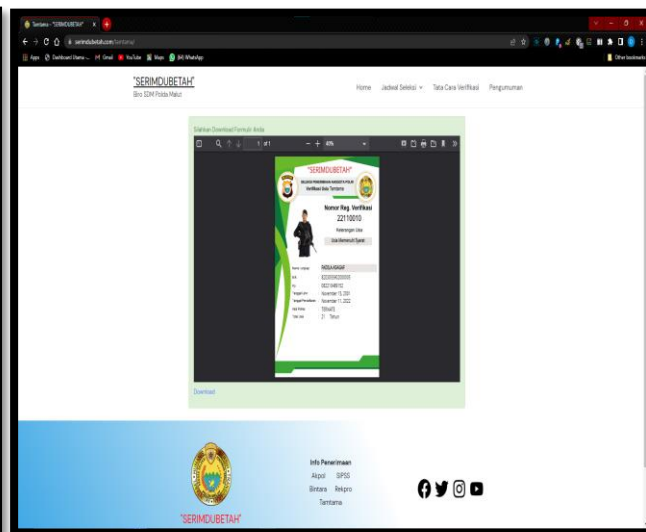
Tamtama - "SERIMDUBETAH"

serimdubetah.com/tamtama/

Apps Dashboard Utama - ... Gmail YouTube Maps (84) WhatsApp Other bookmarks

"SERIMDUBETAH"
Biro SDM Polda Malut

Home Jadwal Seleksi Tata Cara Verifikasi Pengumuman

Silahkan Download Formulir Anda

1 of 1 — + 40%

"SERIMDUBETAH"
SELEKSI PENERIMAAN ANGGOTA POLRI
Verifikasi Data Tamtama

Nomor Reg. Verifikasi
22110010

Keterangan Usia
Usia Memenuhi Syarat

Nama Lengkap: FADILA ASAGAF
NIK: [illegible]
No: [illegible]
Tanggal Lahir: November 15, 2001
Tanggal Pendaftaran: November 11, 2022
Asal Polres: TERNATE
Total Usia: 21 Tahun

Download

Info Penerimaan
Akpol SIPSS
Bintara Rekpro
Tamtama

"SERIMDUBETAH"